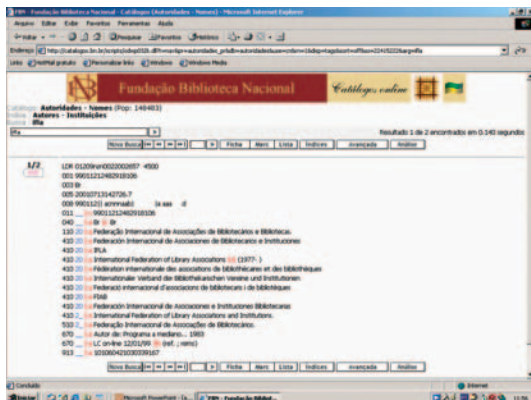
FBN - Fundação Biblioteca Nacional - Catálogos (Autoridades - Nomes) - Microsoft Internet Explorer

Arquivo Editar Exibir Favoritos Ferramentas Ajuda

Voltar Pesquisar Favoritos Histórico

Endereço http://catalogos.bn.br/scripts/odwp032k.dll?t=xs&pr=autoridades_pr&db=autoridades&use=...

Links Hotmail gratuito Personalizar links Windows Windows Media

Fundação Biblioteca Nacional

Catálogos online

Catalogo Autoridades - Nomes (Pop: 148483)
Índice Autores - Instituições
Busca ifla

ifla

Resultado 1 de 2 encontrado em 0.140 segundos

Nova Busca | Ficha | Marc | Lista | Índices | avançada | Análise

1/2
LDR 01209nm00220b2657 4500
001 990112124829181O6
003 Br
005 20010713142726.7
008 990112| acnnnaab| |a aaa d
011 __ |a 990112124829181O6
040 __ |a Br |b Br
110 20 |a Federação Internacional de Associações de Bibliotecários e Bibliotecas.
410 20 |a Federación Internacional de Asociaciones de Bibliotecarios e Instituciones
410 20 |a IFLA
410 20 |a International Federation of Library Associations |b (1977- )
410 20 |a Fédération internationale des associations de bibliothécaires et des bibliothèques
410 20 |a Internationaler Verband der bibliothekarischen Vereine und Institutionen
410 20 |a Federació internacional d'associacions de bibliotecaris i de biblioteques
410 20 |a FIAB
410 20 |a Federación Internacional de Asociaciones e Instituciones Bibliotecarias
410 20 |a International Federation of Library Associations and Institutions.
510 2_ |a Federação Internacional de Associações de Bibliotecários.
670 __ |a Autor de: Programa a mediano... 1983
670 __ |a LC on-line 12/01/99 |b (ref. ; reims)
913 __ |a 101060421030339167

Nova Busca | Ficha | Marc | Lista | Índices | avançada | Análise

Concluído Internet

Iniciar Microsoft PowerPoint - [a... FBN - Fundação Bibliot...